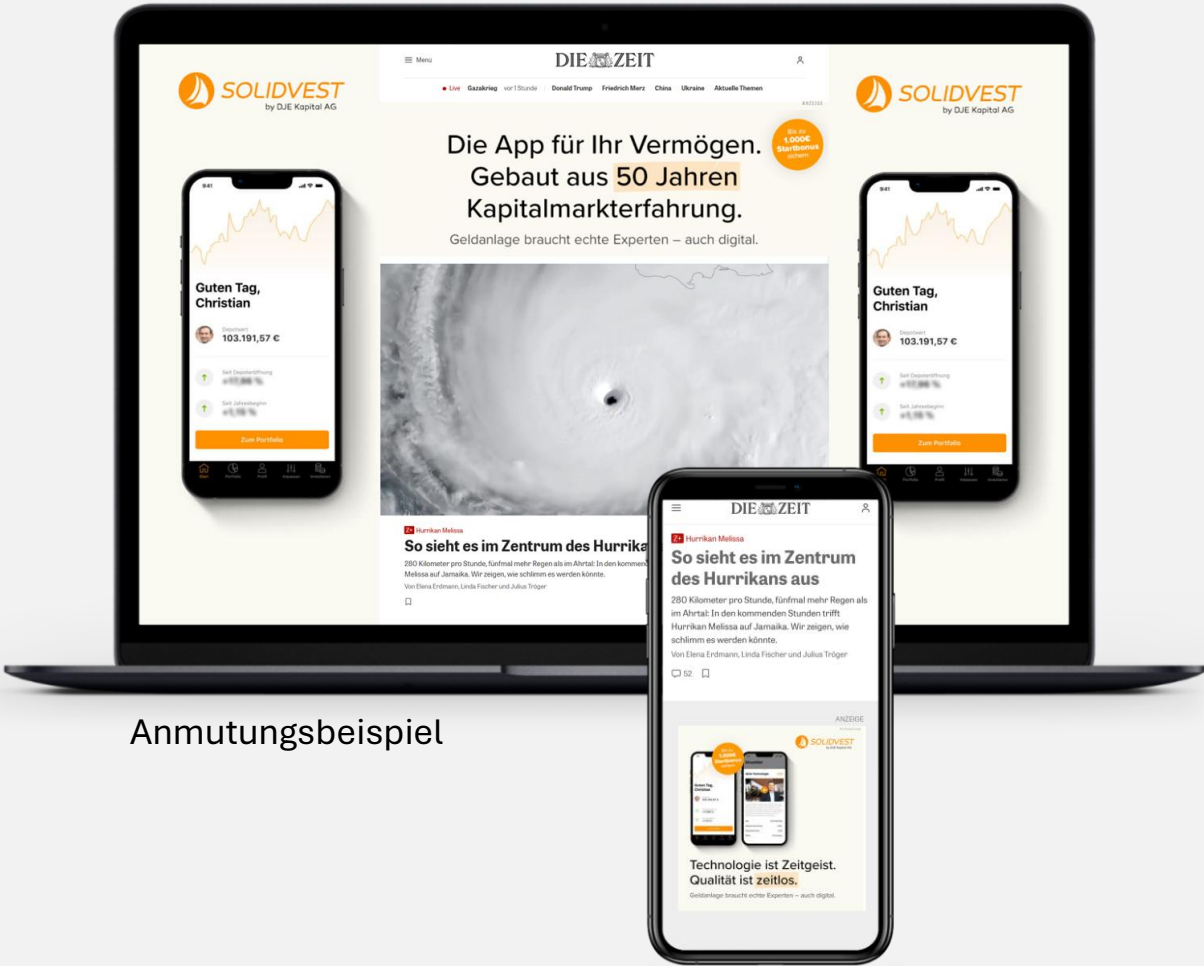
SOLIDVEST
by DJE Kapital AG

Menu
DIE ZEIT

• Live Gazakrieg vor 1 Stunde Donald Trump Friedrich Merz China Ukraine Aktuelle Themen

ANZEIGE

Die App für Ihr Vermögen. Gebaut aus 50 Jahren Kapitalmarkterfahrung.

Bis zu 1.000€ Startbonus sichern

Geldanlage braucht echte Experten – auch digital.

SOLIDVEST
by DJE Kapital AG

9:41

Guten Tag, Christian

Depotwert
103.191,57 €

Seit Depoteröffnung
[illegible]

Seit Jahresbeginn
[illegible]

Zum Portfolio

9:41

Guten Tag, Christian

Depotwert
103.191,57 €

Seit Depoteröffnung
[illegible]

Seit Jahresbeginn
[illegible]

Zum Portfolio

Z+ Hurrikan Melissa
So sieht es im Zentrum des Hurrika
280 Kilometer pro Stunde, fünfmal mehr Regen als im Ahrtal: In den kommen
Melissa auf Jamaika. Wir zeigen, wie schlimm es werden könnte.
Von Elena Erdmann, Linda Fischer und Julius Tröger

DIE ZEIT

Z+ Hurrikan Melissa
So sieht es im Zentrum des Hurrikans aus
280 Kilometer pro Stunde, fünfmal mehr Regen als im Ahrtal: In den kommenden Stunden trifft Hurrikan Melissa auf Jamaika. Wir zeigen, wie schlimm es werden könnte.
Von Elena Erdmann, Linda Fischer und Julius Tröger

52

ANZEIGE

SOLIDVEST

Bis zu 1.000€ Startbonus sichern

Guten Tag, Christian

Technologie ist Zeitgeist. Qualität ist zeitlos.
Geldanlage braucht echte Experten – auch digital.

Anmutungsbeispiel